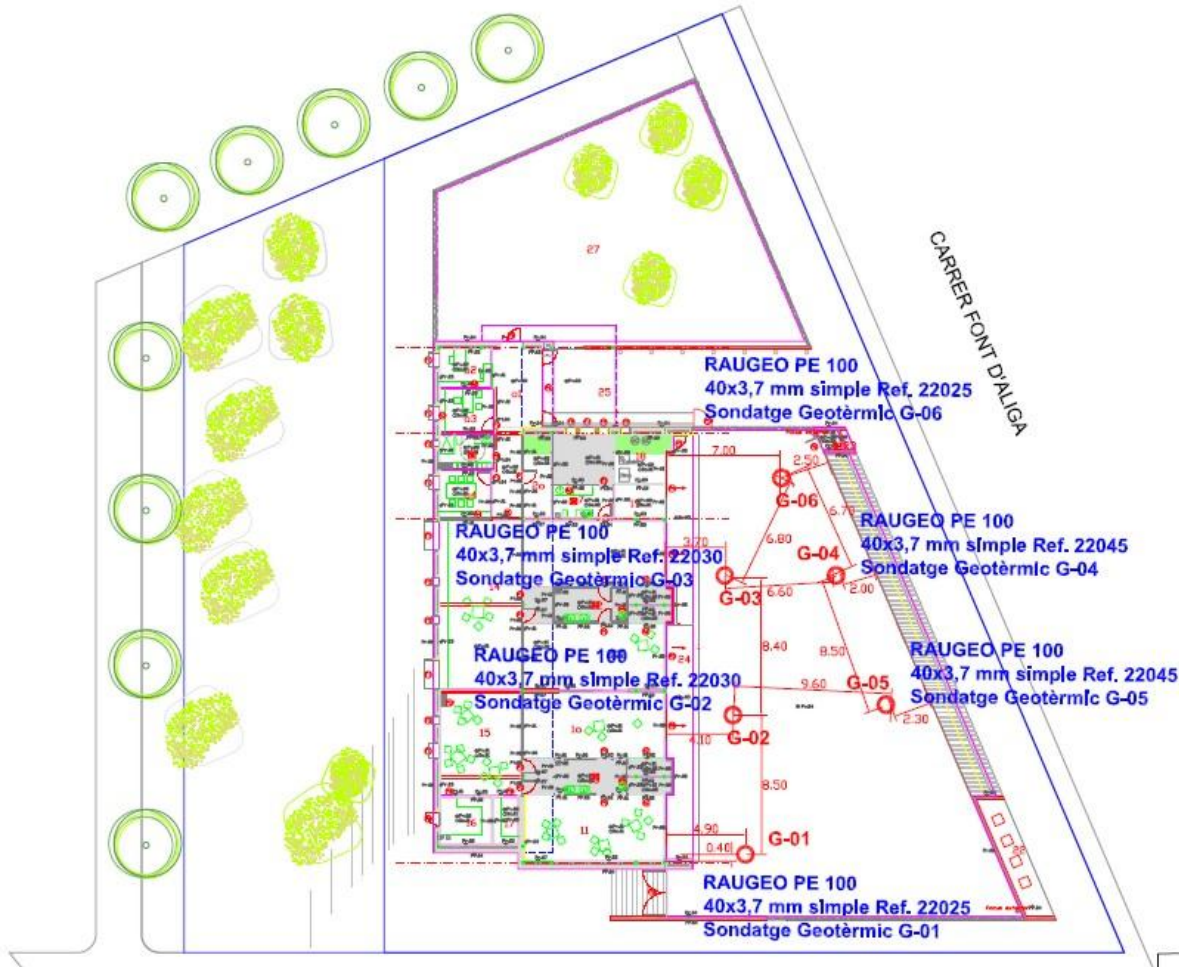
CARRER FONT D'ALIGA

27

25

RAUGEO PE 100
40x3,7 mm simple Ref. 22025
Sondatge Geotèrmic G-06

7.00
2.50
G-06
6.70
6.80
3.70

RAUGEO PE 100
40x3,7 mm simple Ref. 22045
Sondatge Geotèrmic G-04

RAUGEO PE 100
40x3,7 mm simple Ref. 22030
Sondatge Geotèrmic G-03

G-04
G-03
6.60
2.00

8.40
8.50

RAUGEO PE 100
40x3,7 mm simple Ref. 22045
Sondatge Geotèrmic G-05

RAUGEO PE 100
40x3,7 mm simple Ref. 22030
Sondatge Geotèrmic G-02

24
9.60
G-05
2.30

15
10
4.10
G-02

8.50

11
4.90
0.40
G-01

RAUGEO PE 100
40x3,7 mm simple Ref. 22025
Sondatge Geotèrmic G-01